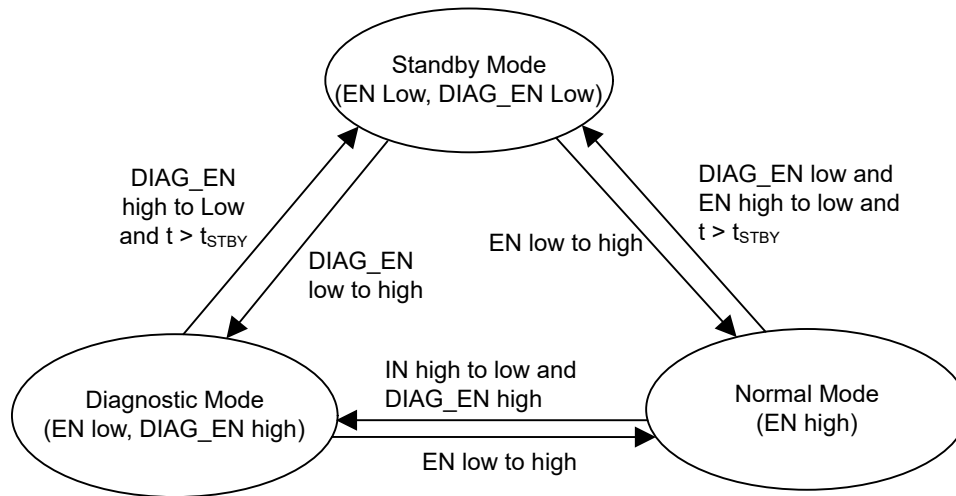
Standby Mode
(EN Low, DIAG_EN Low)

DIAG_EN
high to Low
and t > $t_{STBY}$

DIAG_EN
low to high

EN low to high

DIAG_EN low and
EN high to low and
t > $t_{STBY}$

Diagnostic Mode
(EN low, DIAG_EN high)

IN high to low and
DIAG_EN high

Normal Mode
(EN high)

EN low to high